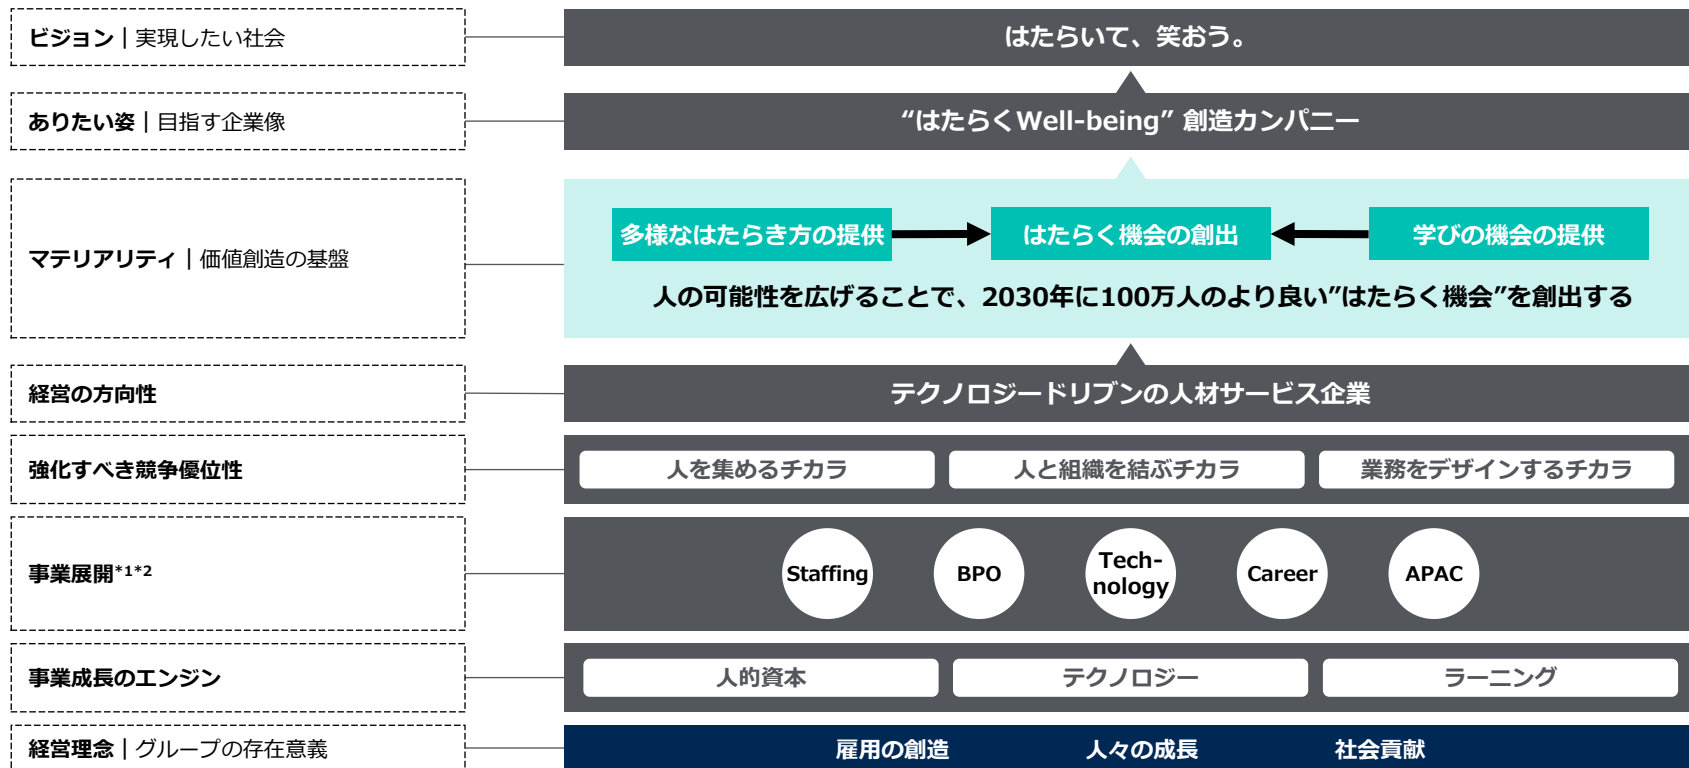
ビジョン｜実現したい社会

はたらいて、笑おう。

ありたい姿｜目指す企業像

“はたらくWell-being” 創造カンパニー

マテリアリティ｜価値創造の基盤

多様なはたらき方の提供

はたらく機会の創出

学びの機会の提供

人の可能性を広げることで、2030年に100万人のより良い”はたらく機会”を創出する

経営の方向性

テクノロジードリブンの人材サービス企業

強化すべき競争優位性

人を集めるチカラ

人と組織を結ぶチカラ

業務をデザインするチカラ

事業展開$^{*1*2}$

Staffing

BPO

Tech-nology

Career

APAC

事業成長のエンジン

人的資本

テクノロジー

ラーニング

経営理念｜グループの存在意義

雇用の創造

人々の成長

社会貢献